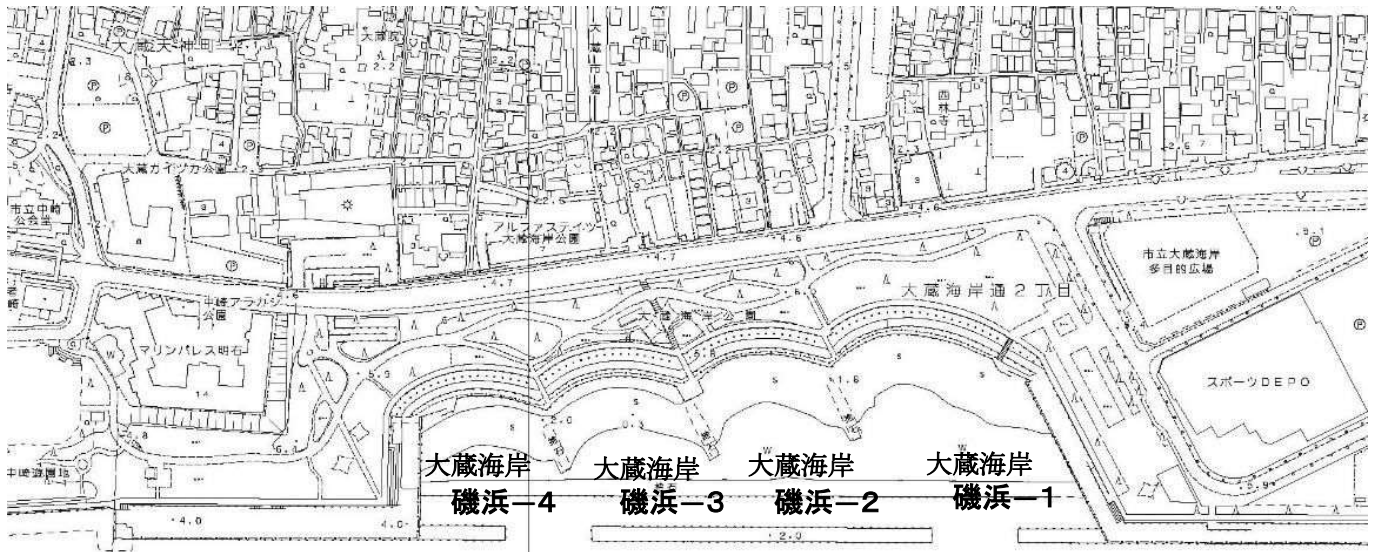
大蔵天神町
大蔵院
大蔵

市立中崎公会堂
大蔵ガイシカ公園
アルファステイツ
大蔵海岸公園
中崎アラガシ公園
マリンパレス明石
中崎遊園地
因林寺
市立大蔵海岸多目的広場
大蔵海岸通2丁目
大蔵海岸公園
スポーツDEPO

大蔵海岸
磯浜－4
大蔵海岸
磯浜－3
大蔵海岸
磯浜－2
大蔵海岸
磯浜－1